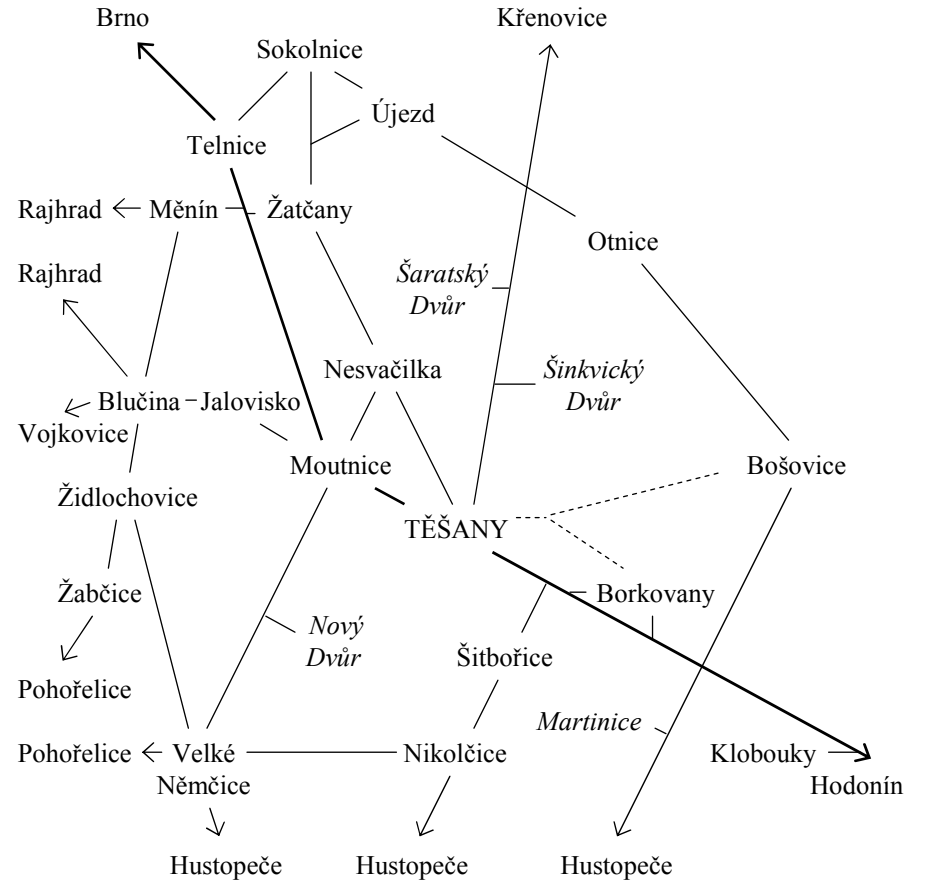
Brno
Sokolnice
Křenovice
Újezd
Telnice
Rajhrad ← Měnín
Žatčany
Otnice
Rajhrad
Šaratský Dvůr
Nesvačilka
Šinkvický Dvůr
Blučina
Jalovisko
Vojkovice
Moutnice
Bošovice
Židlochovice
TĚŠANY
Borkovany
Žabčice
Nový Dvůr
Šitbořice
Pohořelice
Martinice
Pohořelice ← Velké Němčice
Nikolčice
Klobouky
Hodonín
Hustopeče
Hustopeče
Hustopeče